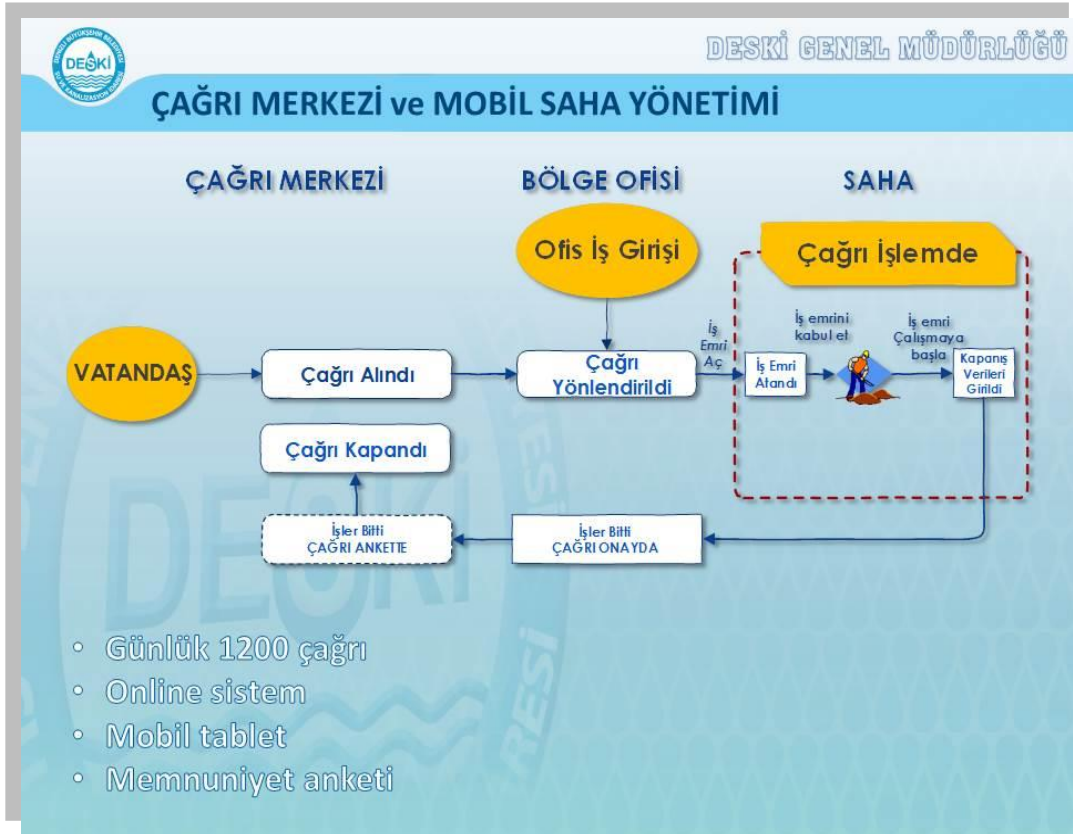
DESKİ

DESKİ GENEL MÜDÜRLÜĞÜ

ÇAĞRI MERKEZİ ve MOBİL SAHA YÖNETİMİ

ÇAĞRI MERKEZİ

BÖLGE OFİSİ

SAHA

Ofis İş Girişi

Çağrı İşlemde

VATANDAŞ

Çağrı Alındı

Çağrı Yönlendirildi

İş Emri Aç

İş emrini kabul et

İş emri Çalışmaya başla

İş Emri Atandı

Kapanış Verileri Girildi

Çağrı Kapandı

İşler Bitti ÇAĞRI ANKETTE

İşler Bitti ÇAĞRI ONAYDA

• Günlük 1200 çağrı
• Online sistem
• Mobil tablet
• Memnuniyet anketi